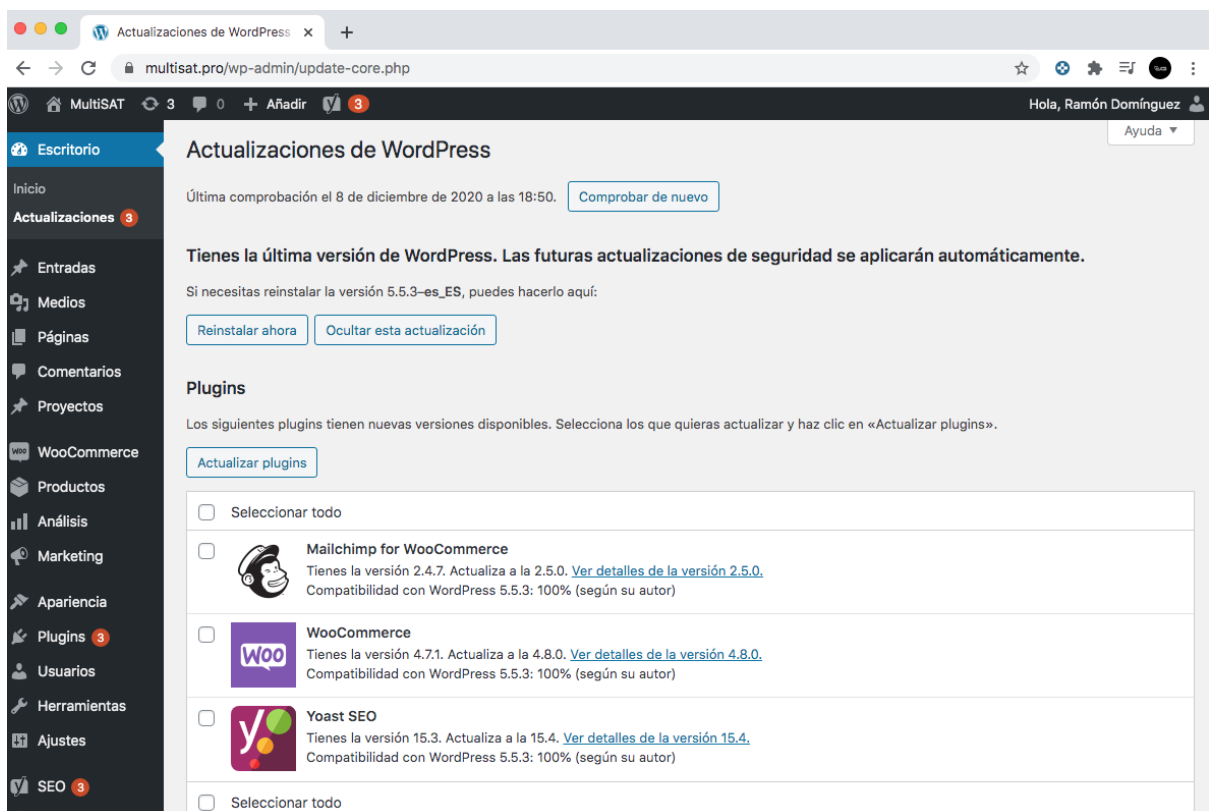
Actualizaciones de WordPress ×
+
multisat.pro/wp-admin/update-core.php

MultiSAT 3 0 + Añadir 3
Hola, Ramón Domínguez

Escritorio
Inicio
Actualizaciones 3
Entradas
Medios
Páginas
Comentarios
Proyectos
WooCommerce
Productos
Análisis
Marketing
Apariencia
Plugins 3
Usuarios
Herramientas
Ajustes
SEO 3

Ayuda ▼

Actualizaciones de WordPress

Última comprobación el 8 de diciembre de 2020 a las 18:50. Comprobar de nuevo

Tienes la última versión de WordPress. Las futuras actualizaciones de seguridad se aplicarán automáticamente.

Si necesitas reinstalar la versión 5.5.3–es_ES, puedes hacerlo aquí:

Reinstalar ahora Ocultar esta actualización

Plugins

Los siguientes plugins tienen nuevas versiones disponibles. Selecciona los que quieras actualizar y haz clic en «Actualizar plugins».

Actualizar plugins

Seleccionar todo

Mailchimp for WooCommerce
Tienes la versión 2.4.7. Actualiza a la 2.5.0. Ver detalles de la versión 2.5.0.
Compatibilidad con WordPress 5.5.3: 100% (según su autor)

WooCommerce
Tienes la versión 4.7.1. Actualiza a la 4.8.0. Ver detalles de la versión 4.8.0.
Compatibilidad con WordPress 5.5.3: 100% (según su autor)

Yoast SEO
Tienes la versión 15.3. Actualiza a la 15.4. Ver detalles de la versión 15.4.
Compatibilidad con WordPress 5.5.3: 100% (según su autor)

Seleccionar todo